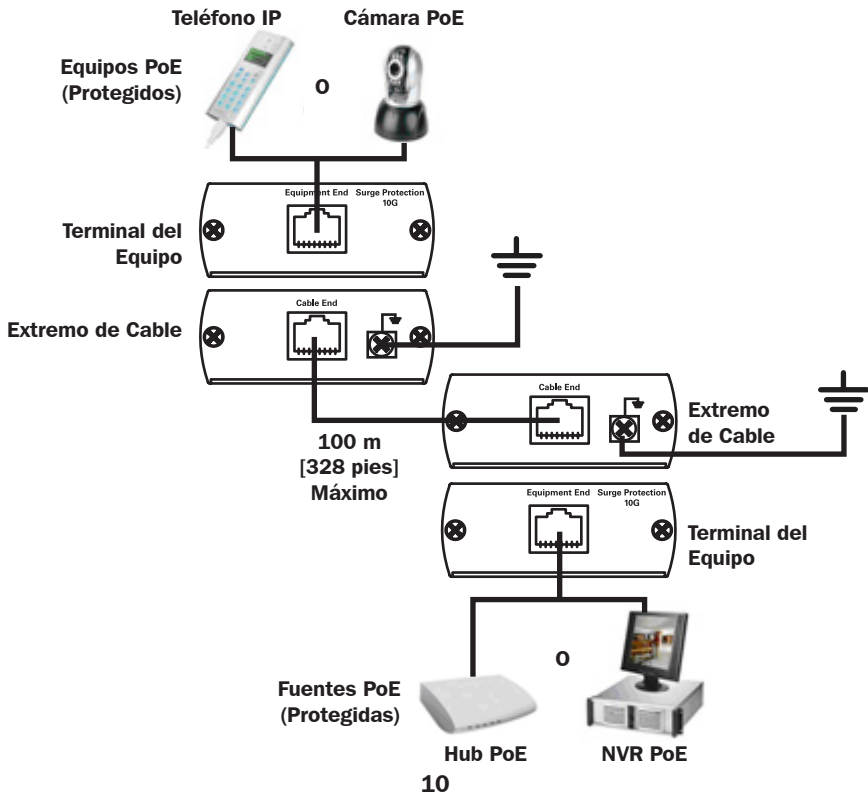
Teléfono IP

Cámara PoE

Equipos PoE (Protegidos)

O

Equipment End

Surge Protection 10G

Terminal del Equipo

Cable End

Extremo de Cable

Cable End

Extremo de Cable

100 m [328 pies] Máximo

Equipment End

Surge Protection 10G

Terminal del Equipo

O

Fuentes PoE (Protegidas)

Hub PoE

NVR PoE

10